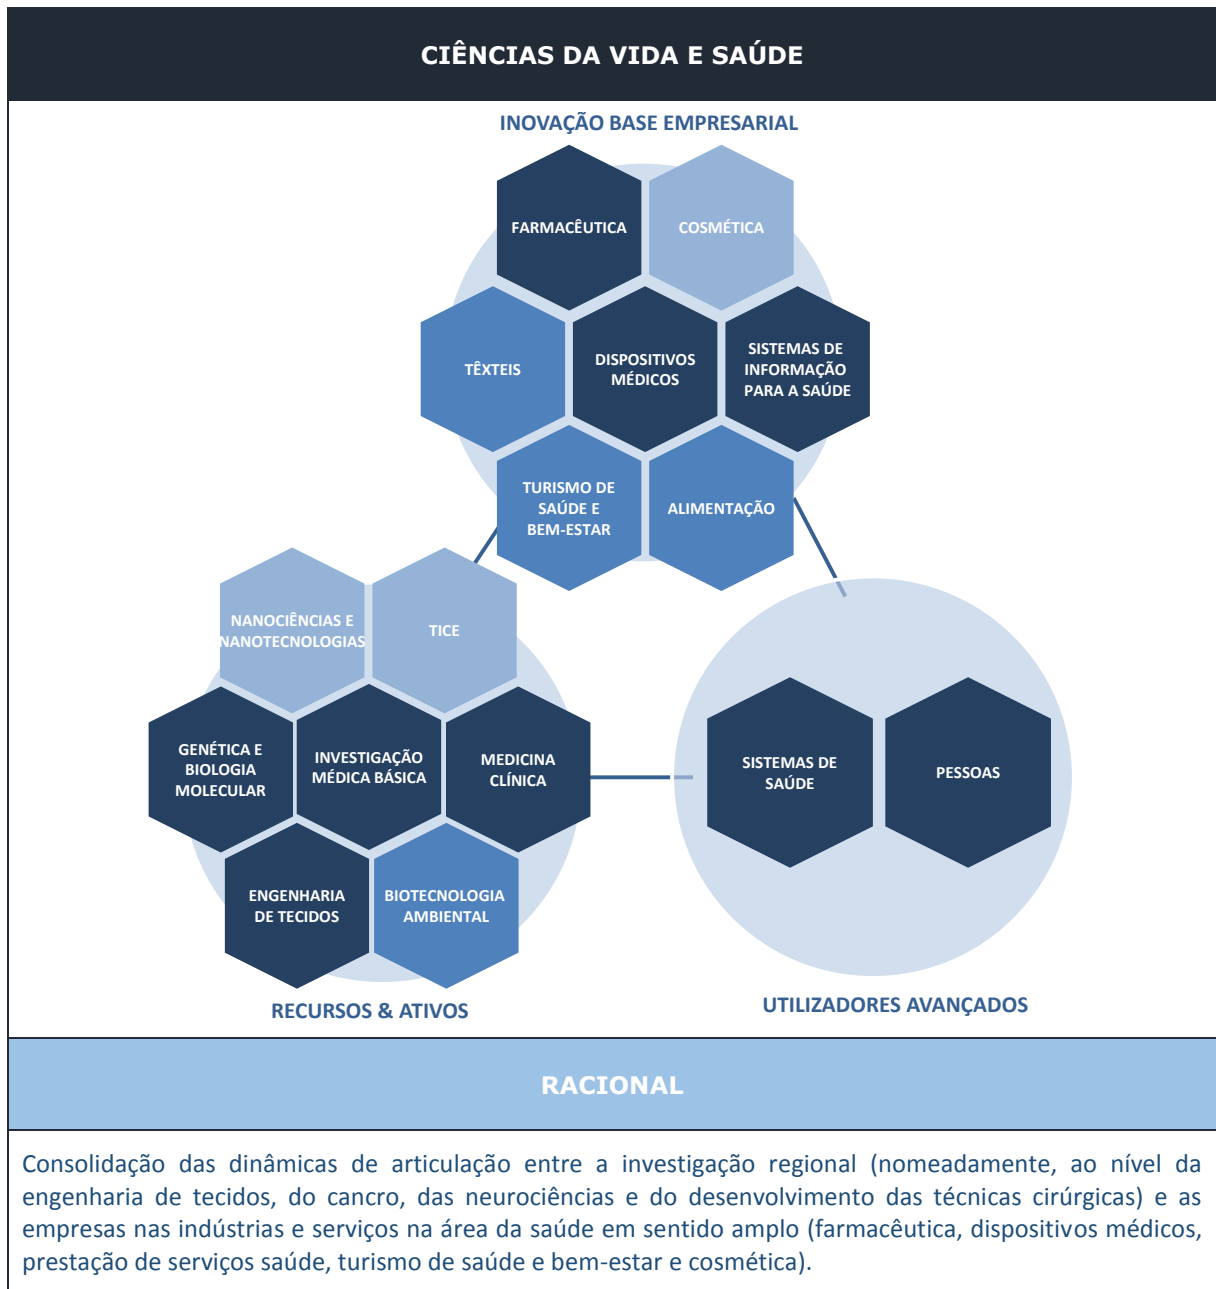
CIÊNCIAS DA VIDA E SAÚDE

INOVAÇÃO BASE EMPRESARIAL

FARMACÊUTICA

COSMÉTICA

TÊXTEIS

DISPOSITIVOS MÉDICOS

SISTEMAS DE INFORMAÇÃO PARA A SAÚDE

TURISMO DE SAÚDE E BEM-ESTAR

ALIMENTAÇÃO

NANOCIÊNCIAS E NANOTECNOLOGIAS

TICE

GENÉTICA E BIOLOGIA MOLECULAR

INVESTIGAÇÃO MÉDICA BÁSICA

MEDICINA CLÍNICA

SISTEMAS DE SAÚDE

PESSOAS

ENGENHARIA DE TECIDOS

BIOTECNOLOGIA AMBIENTAL

RECURSOS & ATIVOS

UTILIZADORES AVANÇADOS

RACIONAL

Consolidação das dinâmicas de articulação entre a investigação regional (nomeadamente, ao nível da engenharia de tecidos, do cancro, das neurociências e do desenvolvimento das técnicas cirúrgicas) e as empresas nas indústrias e serviços na área da saúde em sentido amplo (farmacêutica, dispositivos médicos, prestação de serviços saúde, turismo de saúde e bem-estar e cosmética).